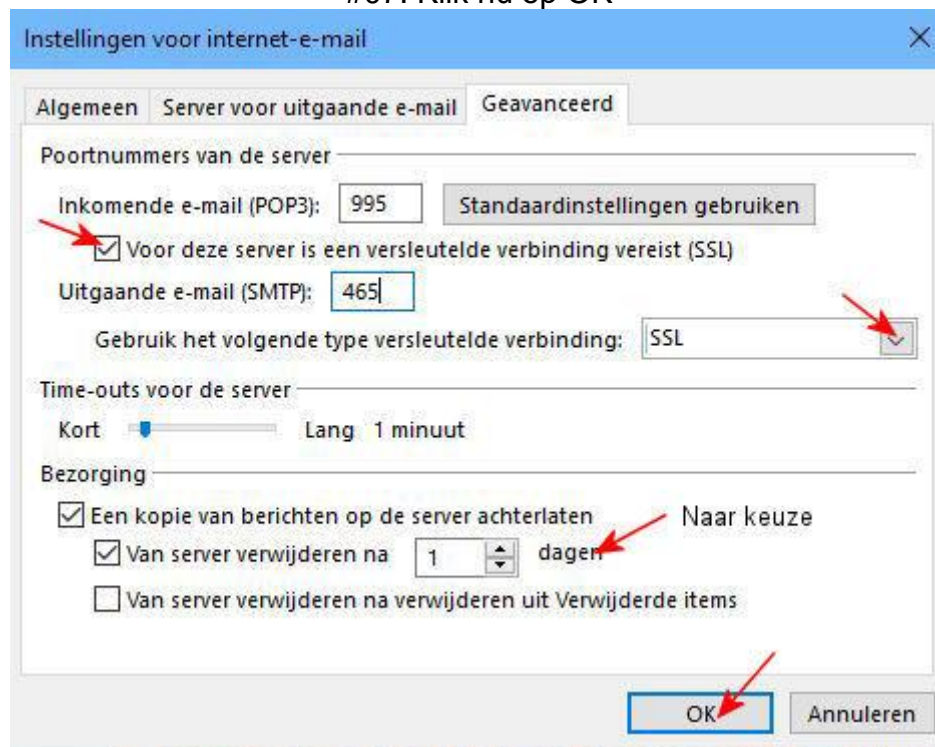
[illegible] Klik nu op OK

Instellingen voor internet-e-mail

Algemeen | Server voor uitgaande e-mail | Geavanceerd

Poortnummers van de server

Inkomende e-mail (POP3): 995 Standaardinstellingen gebruiken

Voor deze server is een versleutelde verbinding vereist (SSL)

Uitgaande e-mail (SMTP): 465

Gebruik het volgende type versleutelde verbinding: SSL

Time-outs voor de server

Kort Lang 1 minuut

Bezorging

Een kopie van berichten op de server achterlaten

Naar keuze

Van server verwijderen na 1 dagen

Van server verwijderen na verwijderen uit Verwijderde items

OK Annuleren